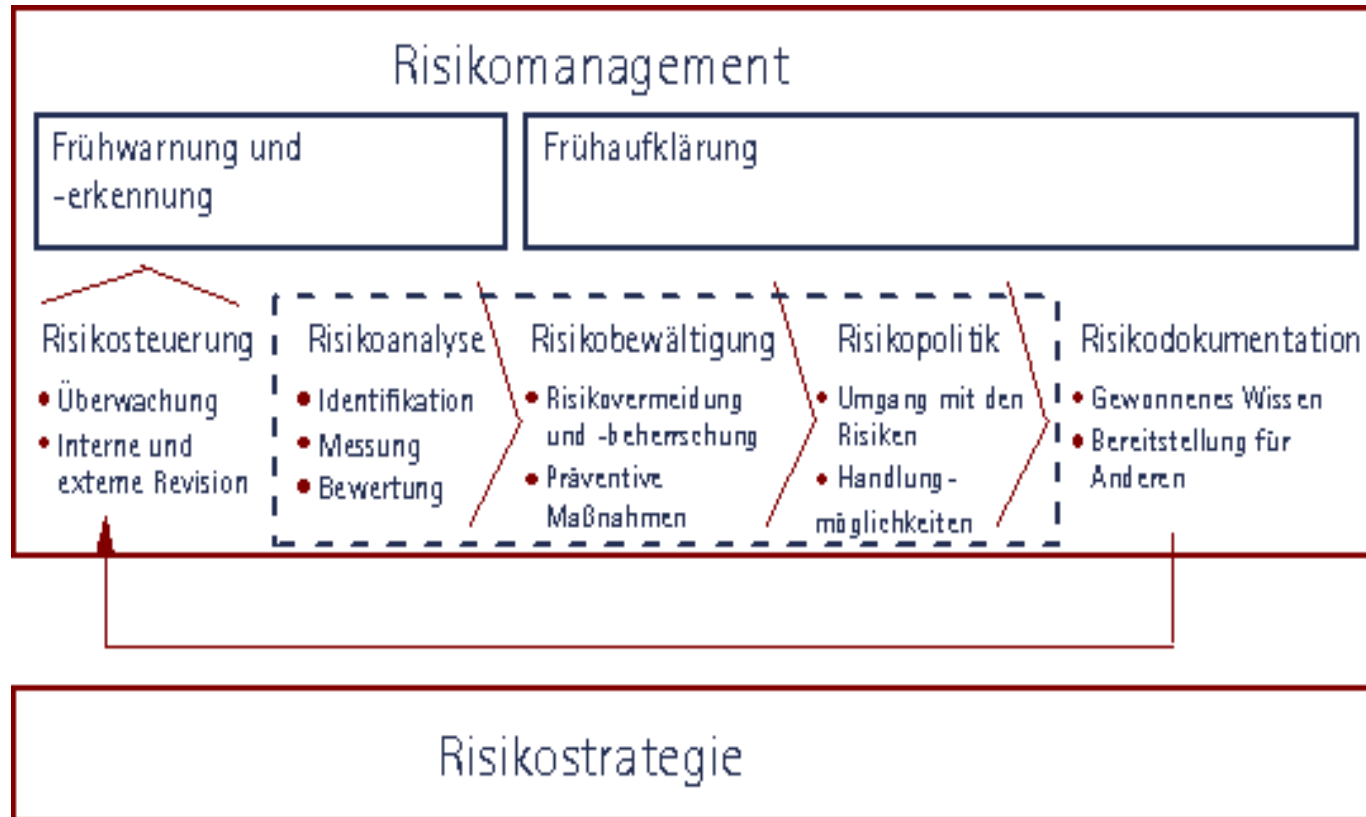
Risikomanagement

Frühwarnung und -erkennung

Frühaufklärung

Risikosteuerung
• Überwachung
• Interne und externe Revision

Risikoanalyse
• Identifikation
• Messung
• Bewertung

Risikobewältigung
• Risikovermeidung und -beherrschung
• Präventive Maßnahmen

Risikopolitik
• Umgang mit den Risiken
• Handlungsmöglichkeiten

Risikodokumentation
• Gewonnenes Wissen
• Bereitstellung für Anderen

Risikostrategie